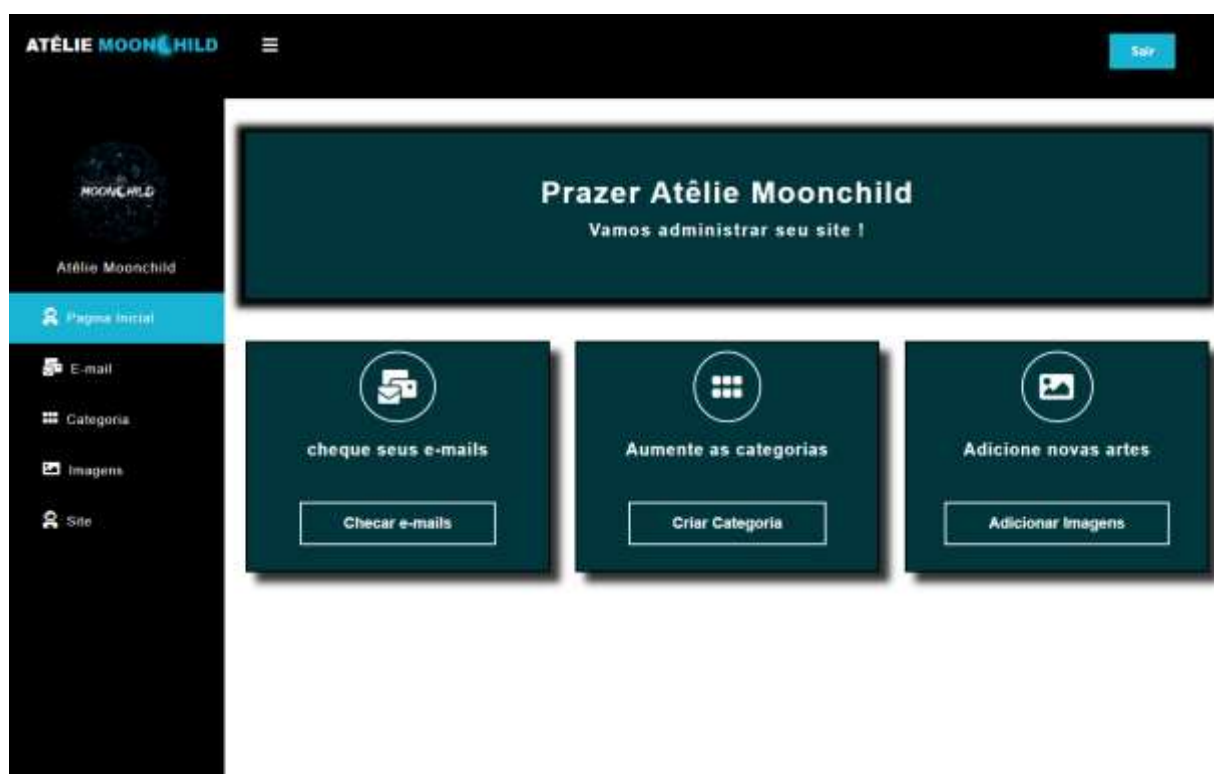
ATÊLIE MOONCHILD

Sair

MOONCHILD

Atêlie Moonchild

Pagina Inicial

E-mail

Categoria

Imagens

Site

Prazer Atêlie Moonchild

Vamos administrar seu site !

cheque seus e-mails

Checar e-mails

Aumente as categorias

Criar Categoria

Adicione novas artes

Adicionar Imagens